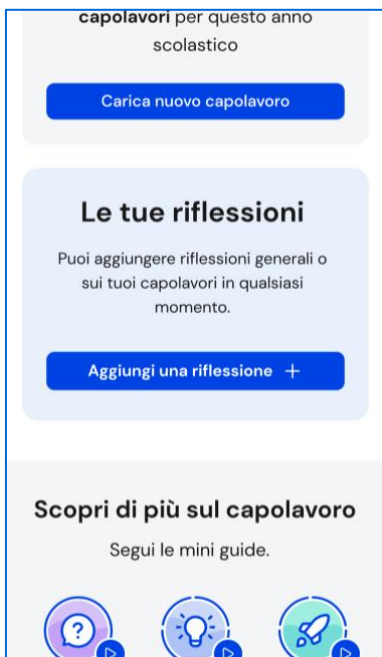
capolavori per questo anno scolastico

Carica nuovo capolavoro

Le tue riflessioni

Puoi aggiungere riflessioni generali o sui tuoi capolavori in qualsiasi momento.

Aggiungi una riflessione +

Scopri di più sul capolavoro

Segui le mini guide.

?